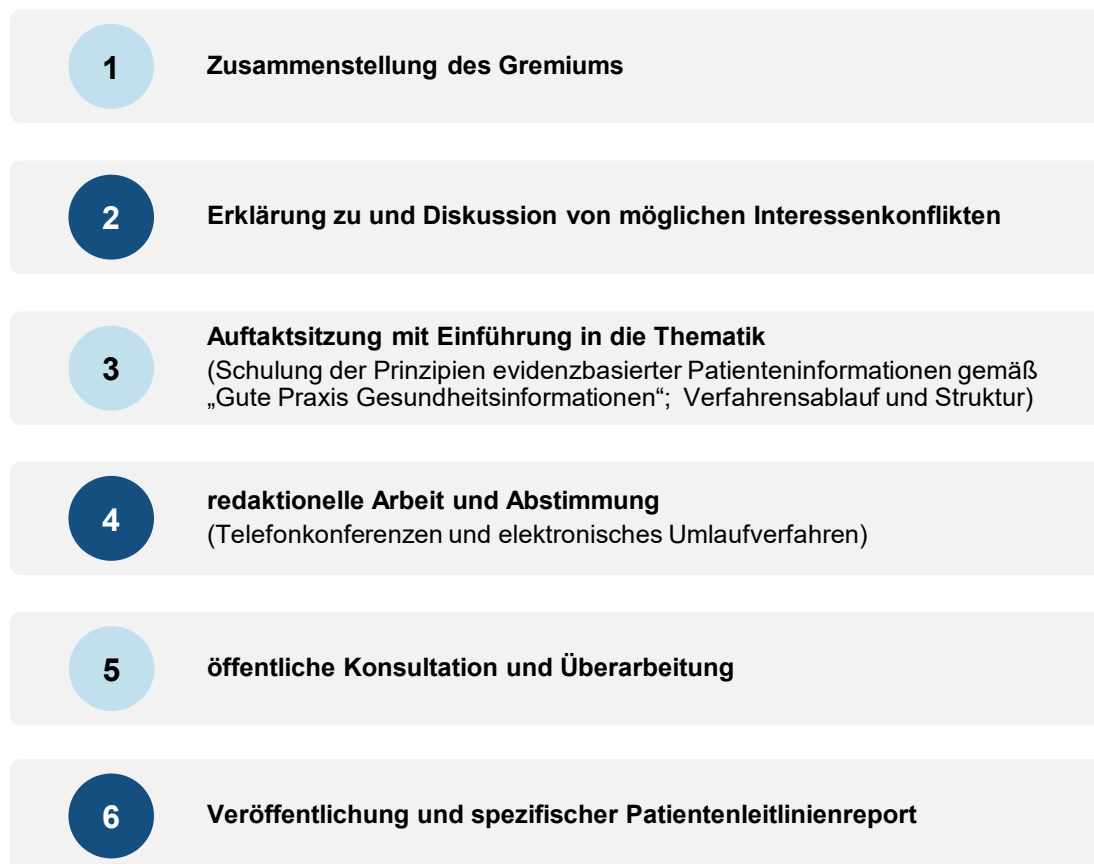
1

Zusammenstellung des Gremiums

2

Erklärung zu und Diskussion von möglichen Interessenkonflikten

3

Auftaktsitzung mit Einführung in die Thematik
(Schulung der Prinzipien evidenzbasierter Patienteninformationen gemäß „Gute Praxis Gesundheitsinformationen"; Verfahrensablauf und Struktur)

4

redaktionelle Arbeit und Abstimmung
(Telefonkonferenzen und elektronisches Umlaufverfahren)

5

öffentliche Konsultation und Überarbeitung

6

Veröffentlichung und spezifischer Patientenleitlinienreport